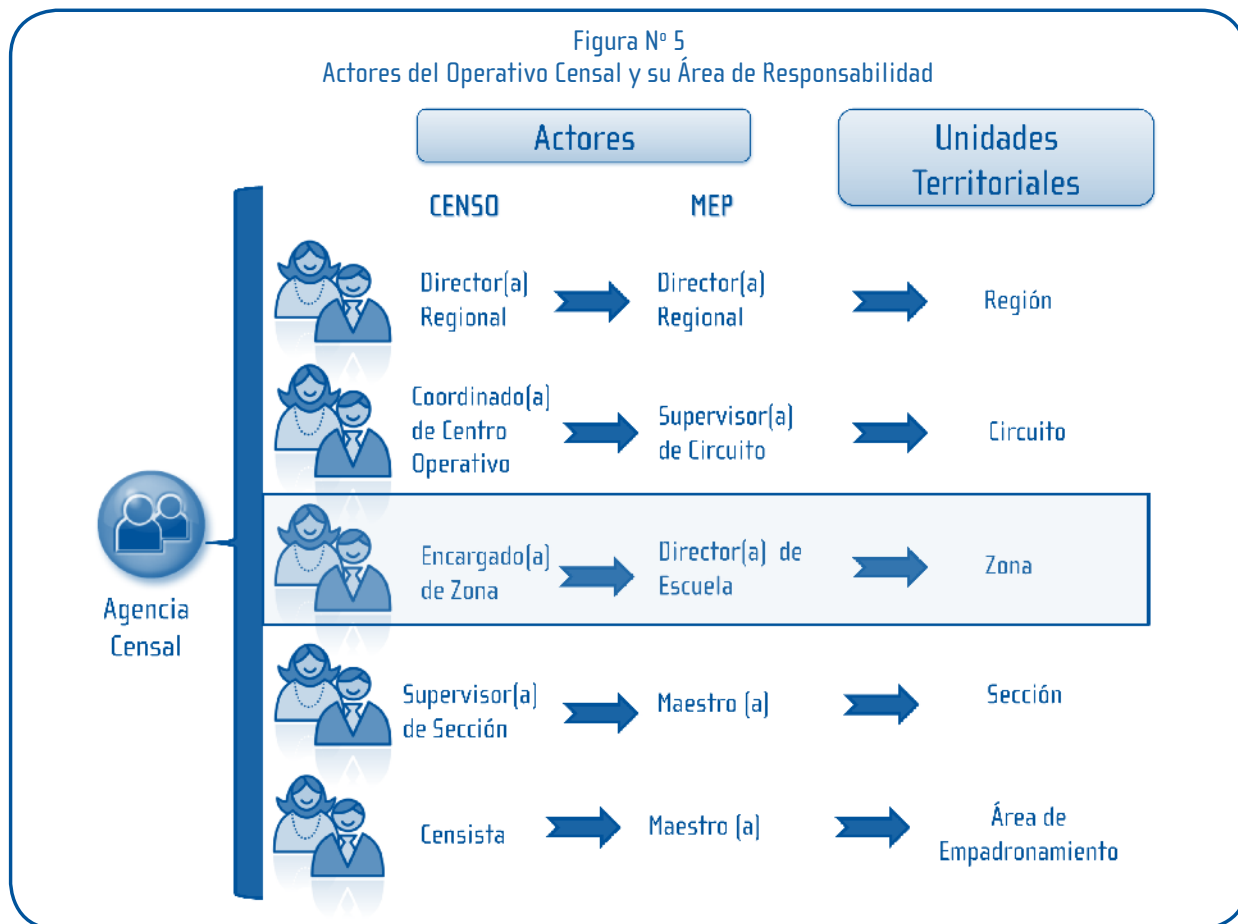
Figura Nº 5
Actores del Operativo Censal y su Área de Responsabilidad

Actores

Unidades Territoriales

CENSO

MEP

Agencia Censal

Director(a) Regional
Director(a) Regional
Región

Coordinado(a) de Centro Operativo
Supervisor(a) de Circuito
Circuito

Encargado(a) de Zona
Director(a) de Escuela
Zona

Supervisor(a) de Sección
Maestro (a)
Sección

Censista
Maestro (a)
Área de Empadronamiento